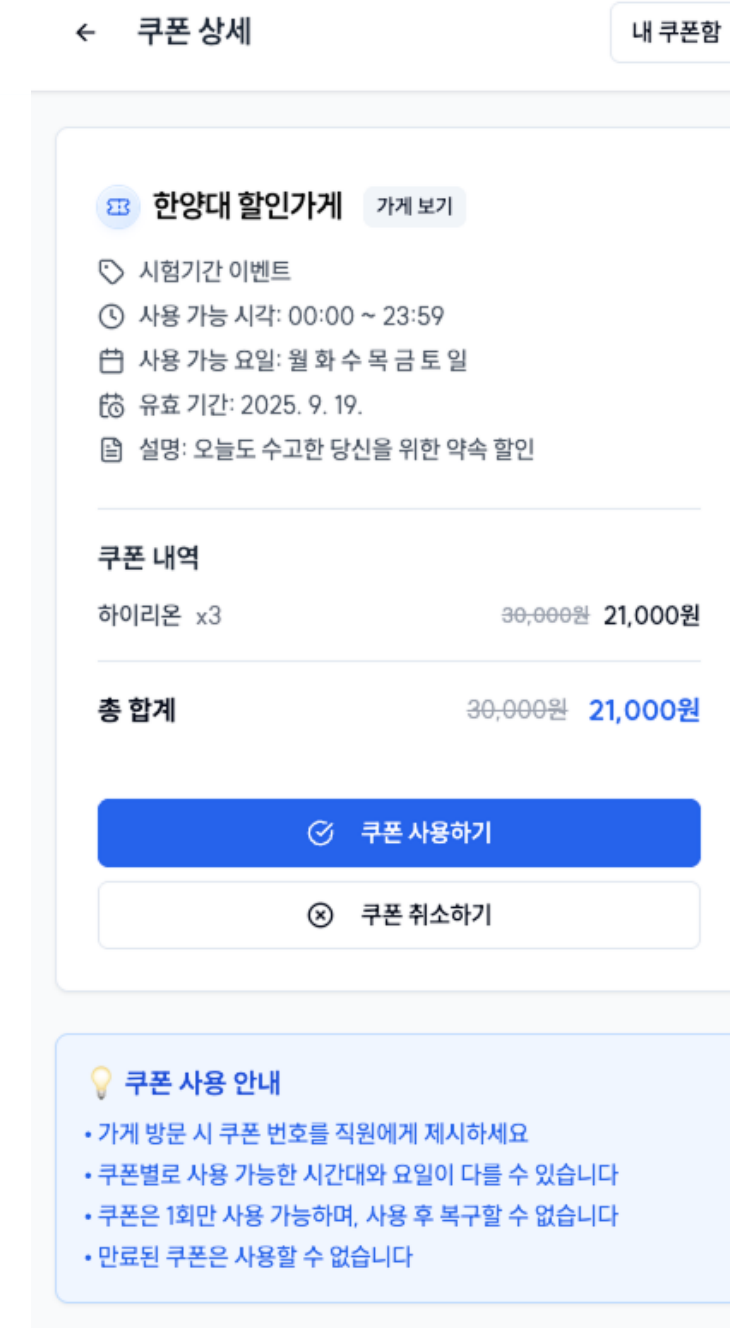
← 쿠폰 상세

내 쿠폰함

한양대 할인가게 가게 보기

시험기간 이벤트

사용 가능 시각: 00:00 ~ 23:59

사용 가능 요일: 월 화 수 목 금 토 일

유효 기간: 2025. 9. 19.

설명: 오늘도 수고한 당신을 위한 약속 할인

쿠폰 내역

하이리온 x3 ~~30,000원~~ 21,000원

총 합계 ~~30,000원~~ 21,000원

쿠폰 사용하기

쿠폰 취소하기

쿠폰 사용 안내

• 가게 방문 시 쿠폰 번호를 직원에게 제시하세요

• 쿠폰별로 사용 가능한 시간대와 요일이 다를 수 있습니다

• 쿠폰은 1회만 사용 가능하며, 사용 후 복구할 수 없습니다

• 만료된 쿠폰은 사용할 수 없습니다